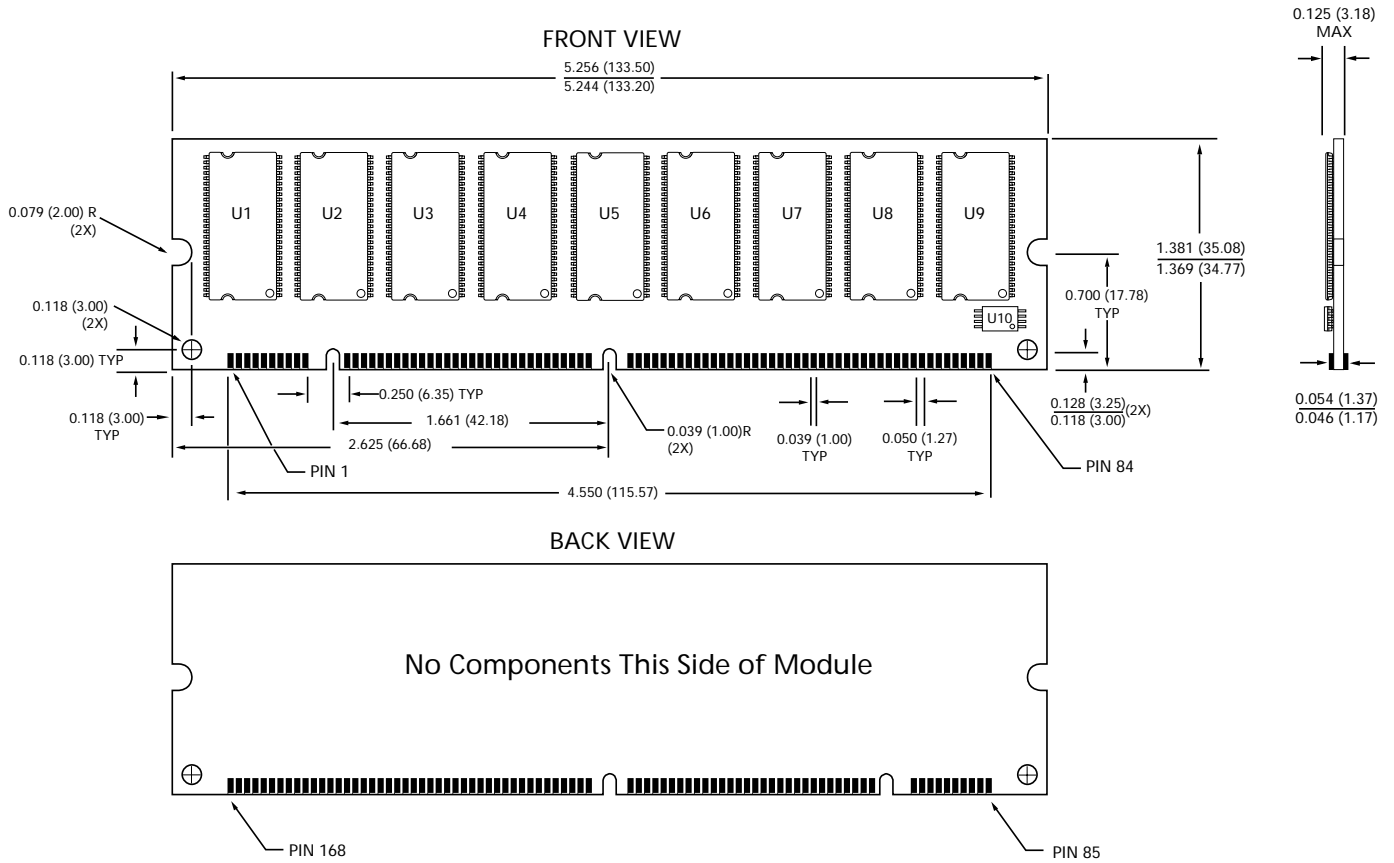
FRONT VIEW

0.125 (3.18) MAX

$\frac{5.256 (133.50)}{5.244 (133.20)}$

U1 U2 U3 U4 U5 U6 U7 U8 U9

U10

0.079 (2.00) R (2X)

0.118 (3.00) (2X)

0.118 (3.00) TYP

0.118 (3.00) TYP

$\frac{1.381 (35.08)}{1.369 (34.77)}$

0.700 (17.78) TYP

0.250 (6.35) TYP

1.661 (42.18)

2.625 (66.68)

0.039 (1.00)R (2X)

0.039 (1.00) TYP

0.050 (1.27) TYP

$\frac{0.128 (3.25)}{0.118 (3.00)}$(2X)

$\frac{0.054 (1.37)}{0.046 (1.17)}$

PIN 1

PIN 84

4.550 (115.57)

BACK VIEW

No Components This Side of Module

PIN 168

PIN 85